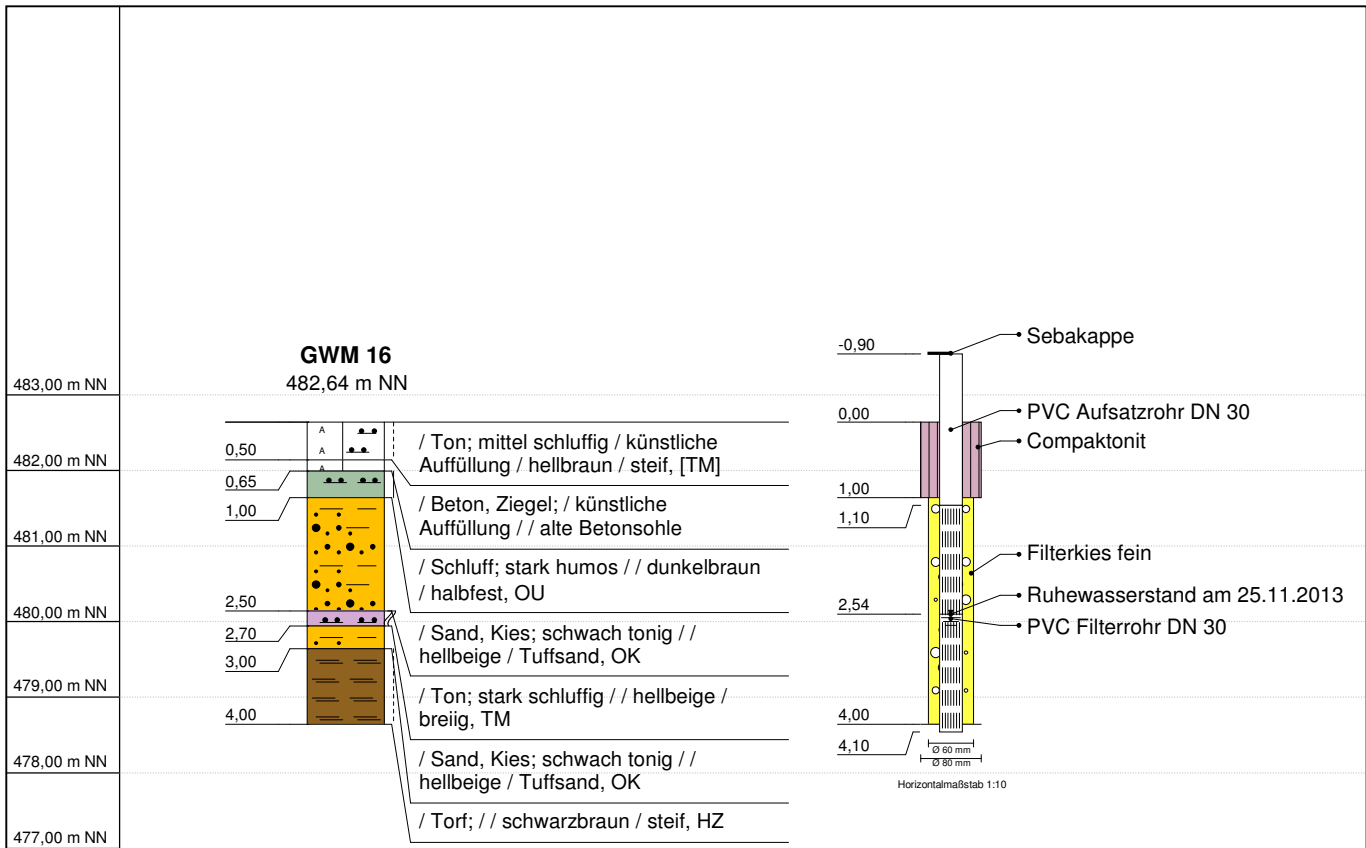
483,00 m NN
482,00 m NN
481,00 m NN
480,00 m NN
479,00 m NN
478,00 m NN
477,00 m NN

GWM 16
482,64 m NN

0,50
0,65
1,00
2,50
2,70
3,00
4,00

A
A
A

/ Ton; mittel schluffig / künstliche Auffüllung / hellbraun / steif, [TM]

/ Beton, Ziegel; / künstliche Auffüllung / / alte Betonsohle

/ Schluff; stark humos / / dunkelbraun / halbfest, OU

/ Sand, Kies; schwach tonig / / hellbeige / Tuffsand, OK

/ Ton; stark schluffig / / hellbeige / breiig, TM

/ Sand, Kies; schwach tonig / / hellbeige / Tuffsand, OK

/ Torf; / / schwarzbraun / steif, HZ

-0,90
0,00
1,00
1,10
2,54
4,00
4,10

Sebakappe
PVC Aufsatzrohr DN 30
Compaktonit
Filterkies fein
Ruhewasserstand am 25.11.2013
PVC Filterrohr DN 30

Ø 60 mm
Ø 80 mm

Horizontalmaßstab 1:10